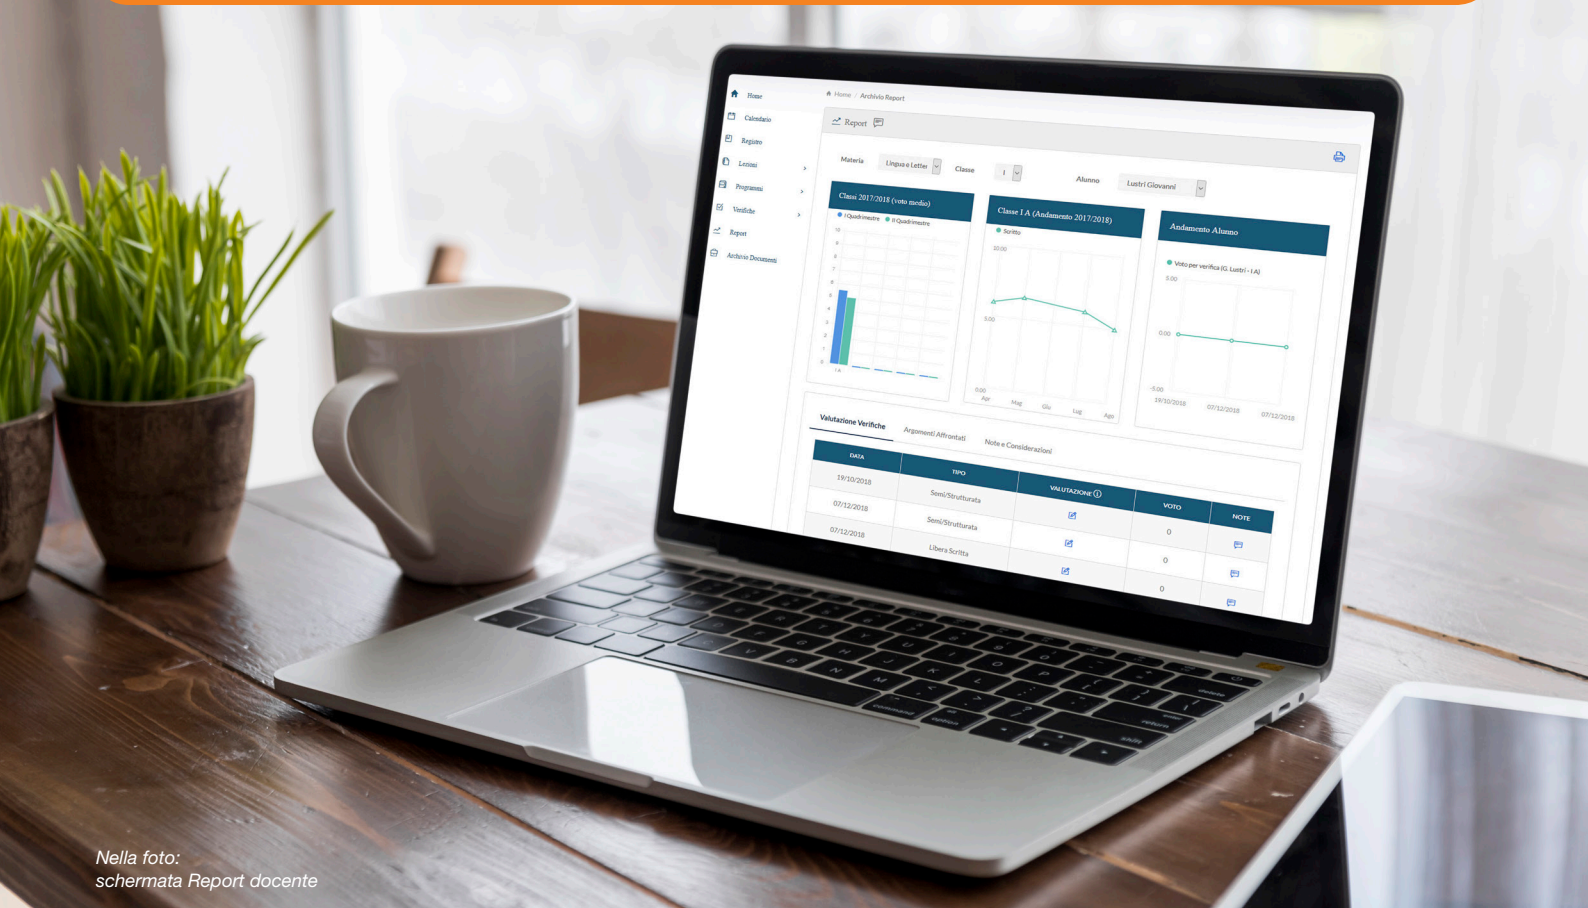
Home
Calendario
Registro
Lezioni
Programmi
Verifiche
Report
Archivio Documenti

Home / Archivio Report

Report

Materia Lingua e Letter Classe I Alunno Lustri Giovanni

Classi 2017/2018 (voto medio)
I Quadrimestre II Quadrimestre
10 9 8 7 6 5 4 3 2 1 0
I A

Classe I A (Andamento 2017/2018)
Scritto
10.00
5.00
0.00
Apr Mag Giu Lug Ago

Andamento Alunno
Voto per verifica (G. Lustri - I A)
5.00
0.00
-5.00
19/10/2018 07/12/2018 07/12/2018

Valutazione Verifiche Argomenti Affrontati Note e Considerazioni

| DATA | TIPO | VALUTAZIONE | VOTO | NOTE |
|---|---|---|---|---|
| 19/10/2018 | Semi/Strutturata | | 0 | |
| 07/12/2018 | Semi/Strutturata | | 0 | |
| 07/12/2018 | Libera Scritta | | 0 | |

Nella foto:
schermata Report docente